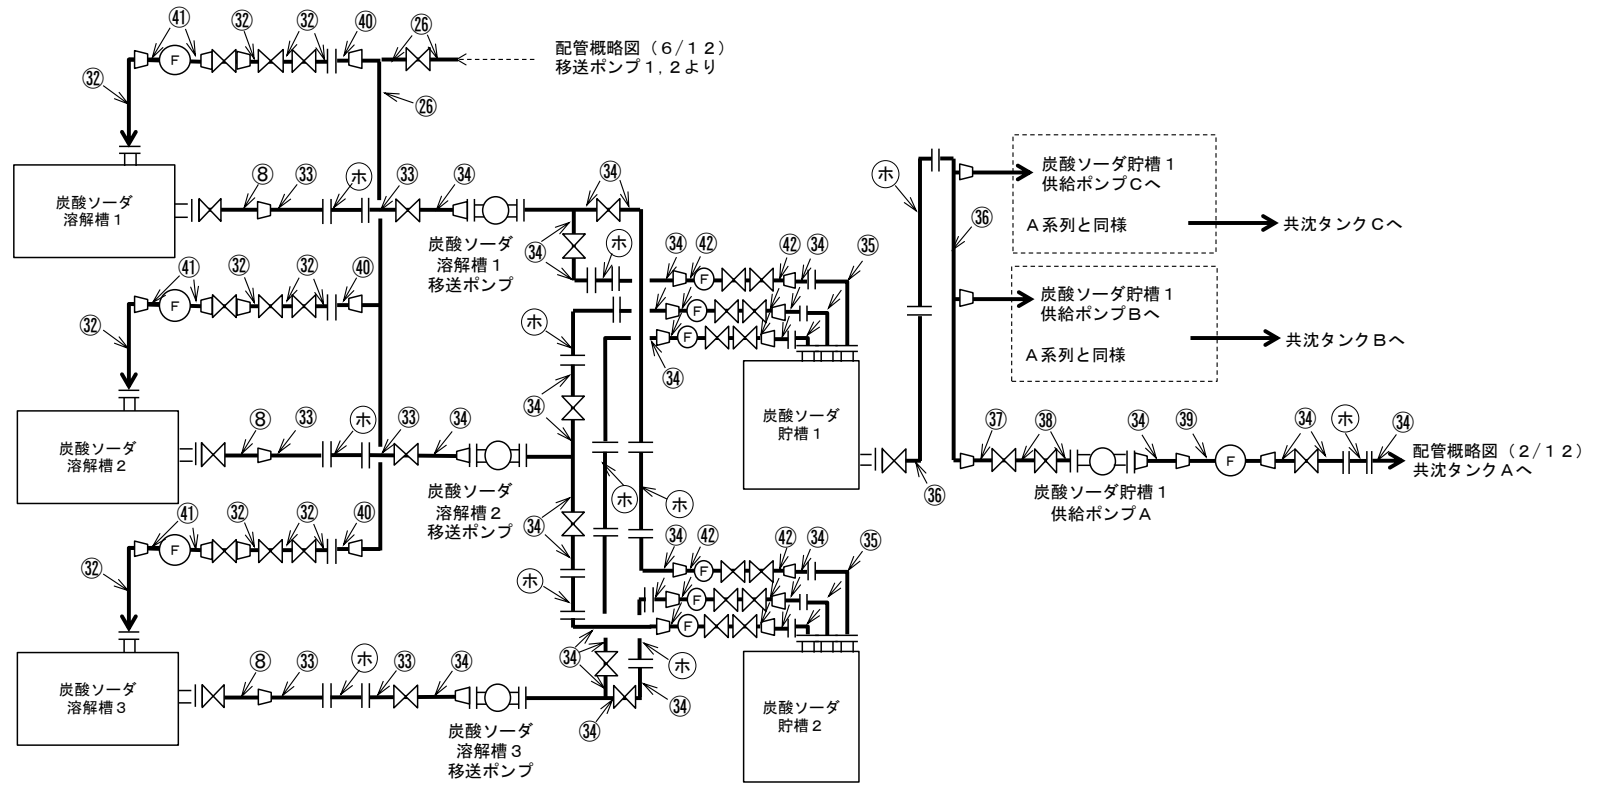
㊶ ㉜ ㉜ ㊵ ㉖

配管概略図（６／１２）
移送ポンプ１，２より

㉜ F ㉖

炭酸ソーダ
溶解槽１

⑧ ㉝ ホ ㉝ ㉞ ㉞

炭酸ソーダ
溶解槽１
移送ポンプ

㉞ ホ ㉞ ㊷ ㊷ ㉞ ㉟

㊶ ㉜ ㉜ ㊵ ㉜ F F F F

ホ ㉞ ㉞

炭酸ソーダ
溶解槽２

⑧ ㉝ ホ ㉝ ㉞

炭酸ソーダ
溶解槽２
移送ポンプ

ホ ホ

炭酸ソーダ
貯槽１

㊶ ㉜ ㉜ ㊵ ㉜ F

㉞ ㉞ ㊷ ㊷ ㉞ ㉟ ホ F F F

炭酸ソーダ
溶解槽３

⑧ ㉝ ホ ㉝ ㉞

炭酸ソーダ
溶解槽３
移送ポンプ

㉞ ホ ㉞ ㉞

炭酸ソーダ
貯槽２

ホ ㊱

炭酸ソーダ貯槽１
供給ポンプＣへ

Ａ系列と同様

共沈タンクＣへ

炭酸ソーダ貯槽１
供給ポンプＢへ

Ａ系列と同様

共沈タンクＢへ

㊲ ㊳ ㉞ ㊴ F ㉞ ホ ㉞

配管概略図（２／１２）
共沈タンクＡへ

㊱

炭酸ソーダ貯槽１
供給ポンプＡ